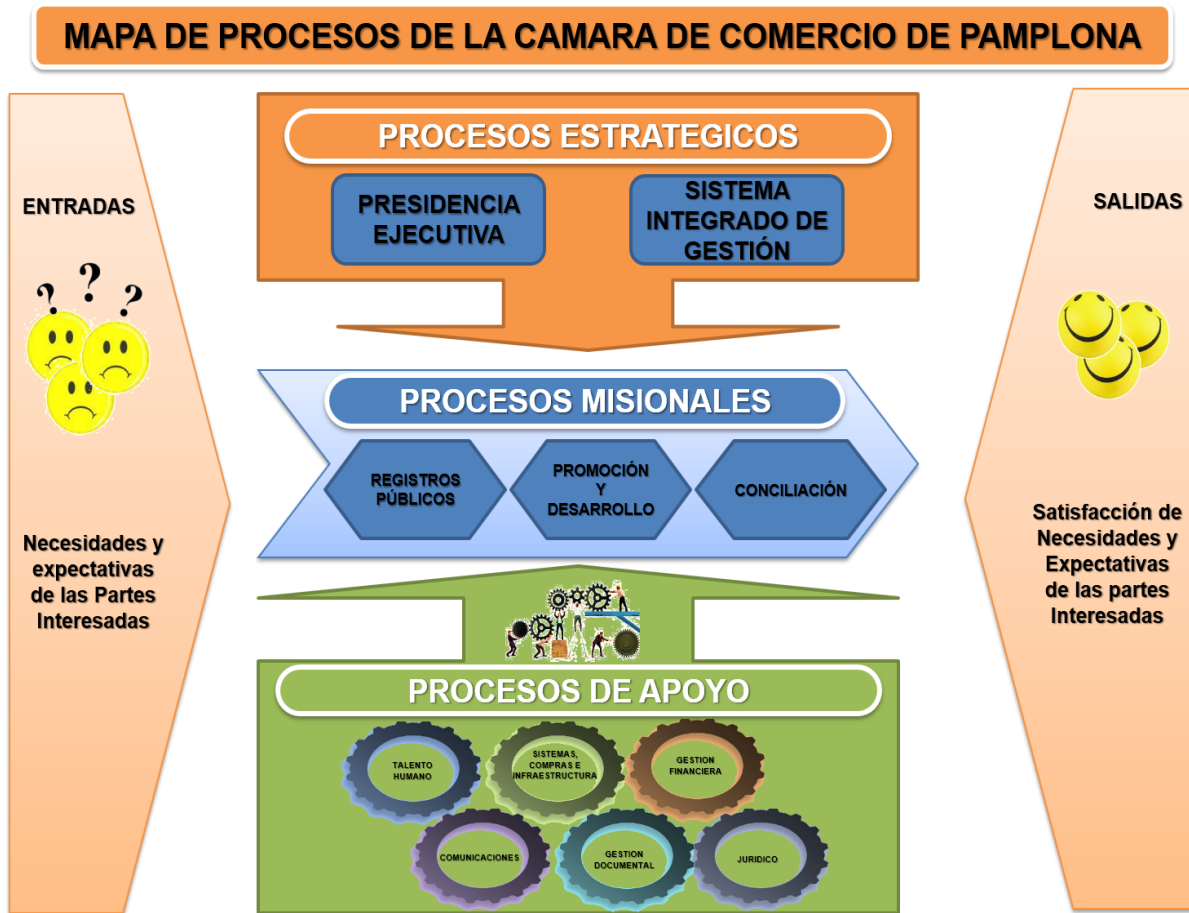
MAPA DE PROCESOS DE LA CAMARA DE COMERCIO DE PAMPLONA

ENTRADAS

Necesidades y expectativas de las Partes Interesadas

PROCESOS ESTRATEGICOS

PRESIDENCIA EJECUTIVA

SISTEMA INTEGRADO DE GESTIÓN

PROCESOS MISIONALES

REGISTROS PÚBLICOS

PROMOCIÓN Y DESARROLLO

CONCILIACIÓN

PROCESOS DE APOYO

TALENTO HUMANO

SISTEMAS, COMPRAS E INFRAESTRUCTURA

GESTION FINANCIERA

COMUNICACIONES

GESTION DOCUMENTAL

JURIDICO

SALIDAS

Satisfacción de Necesidades y Expectativas de las partes Interesadas